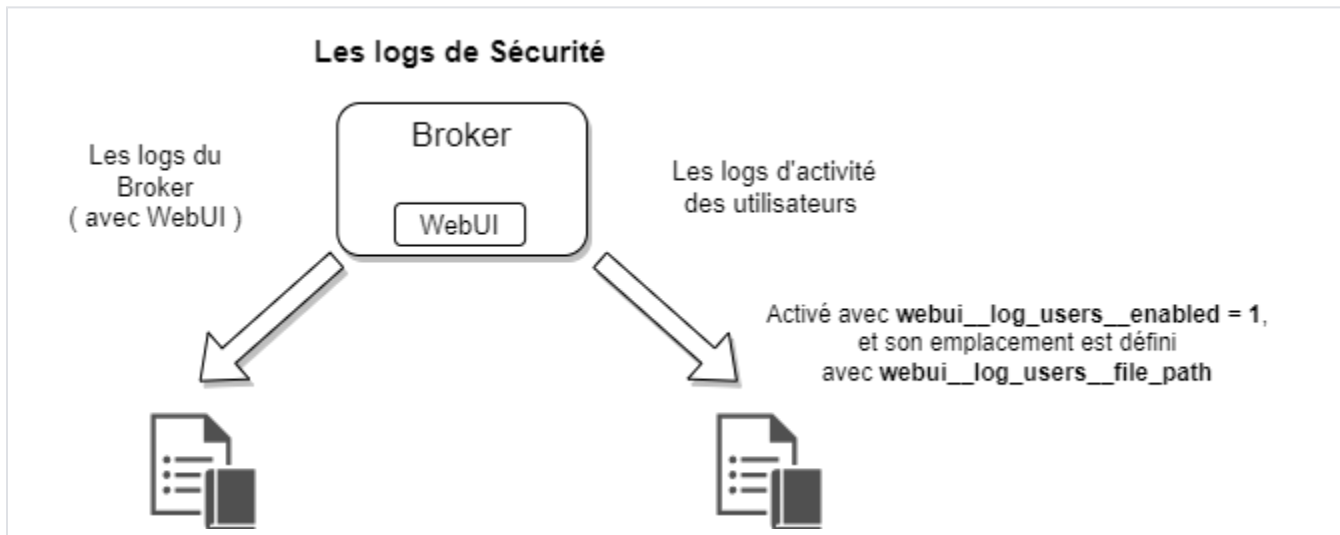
Les logs de Sécurité

Broker

WebUI

Les logs du Broker ( avec WebUI )

Les logs d'activité des utilisateurs

Activé avec **webui__log_users__enabled = 1**, et son emplacement est défini avec **webui__log_users__file_path**